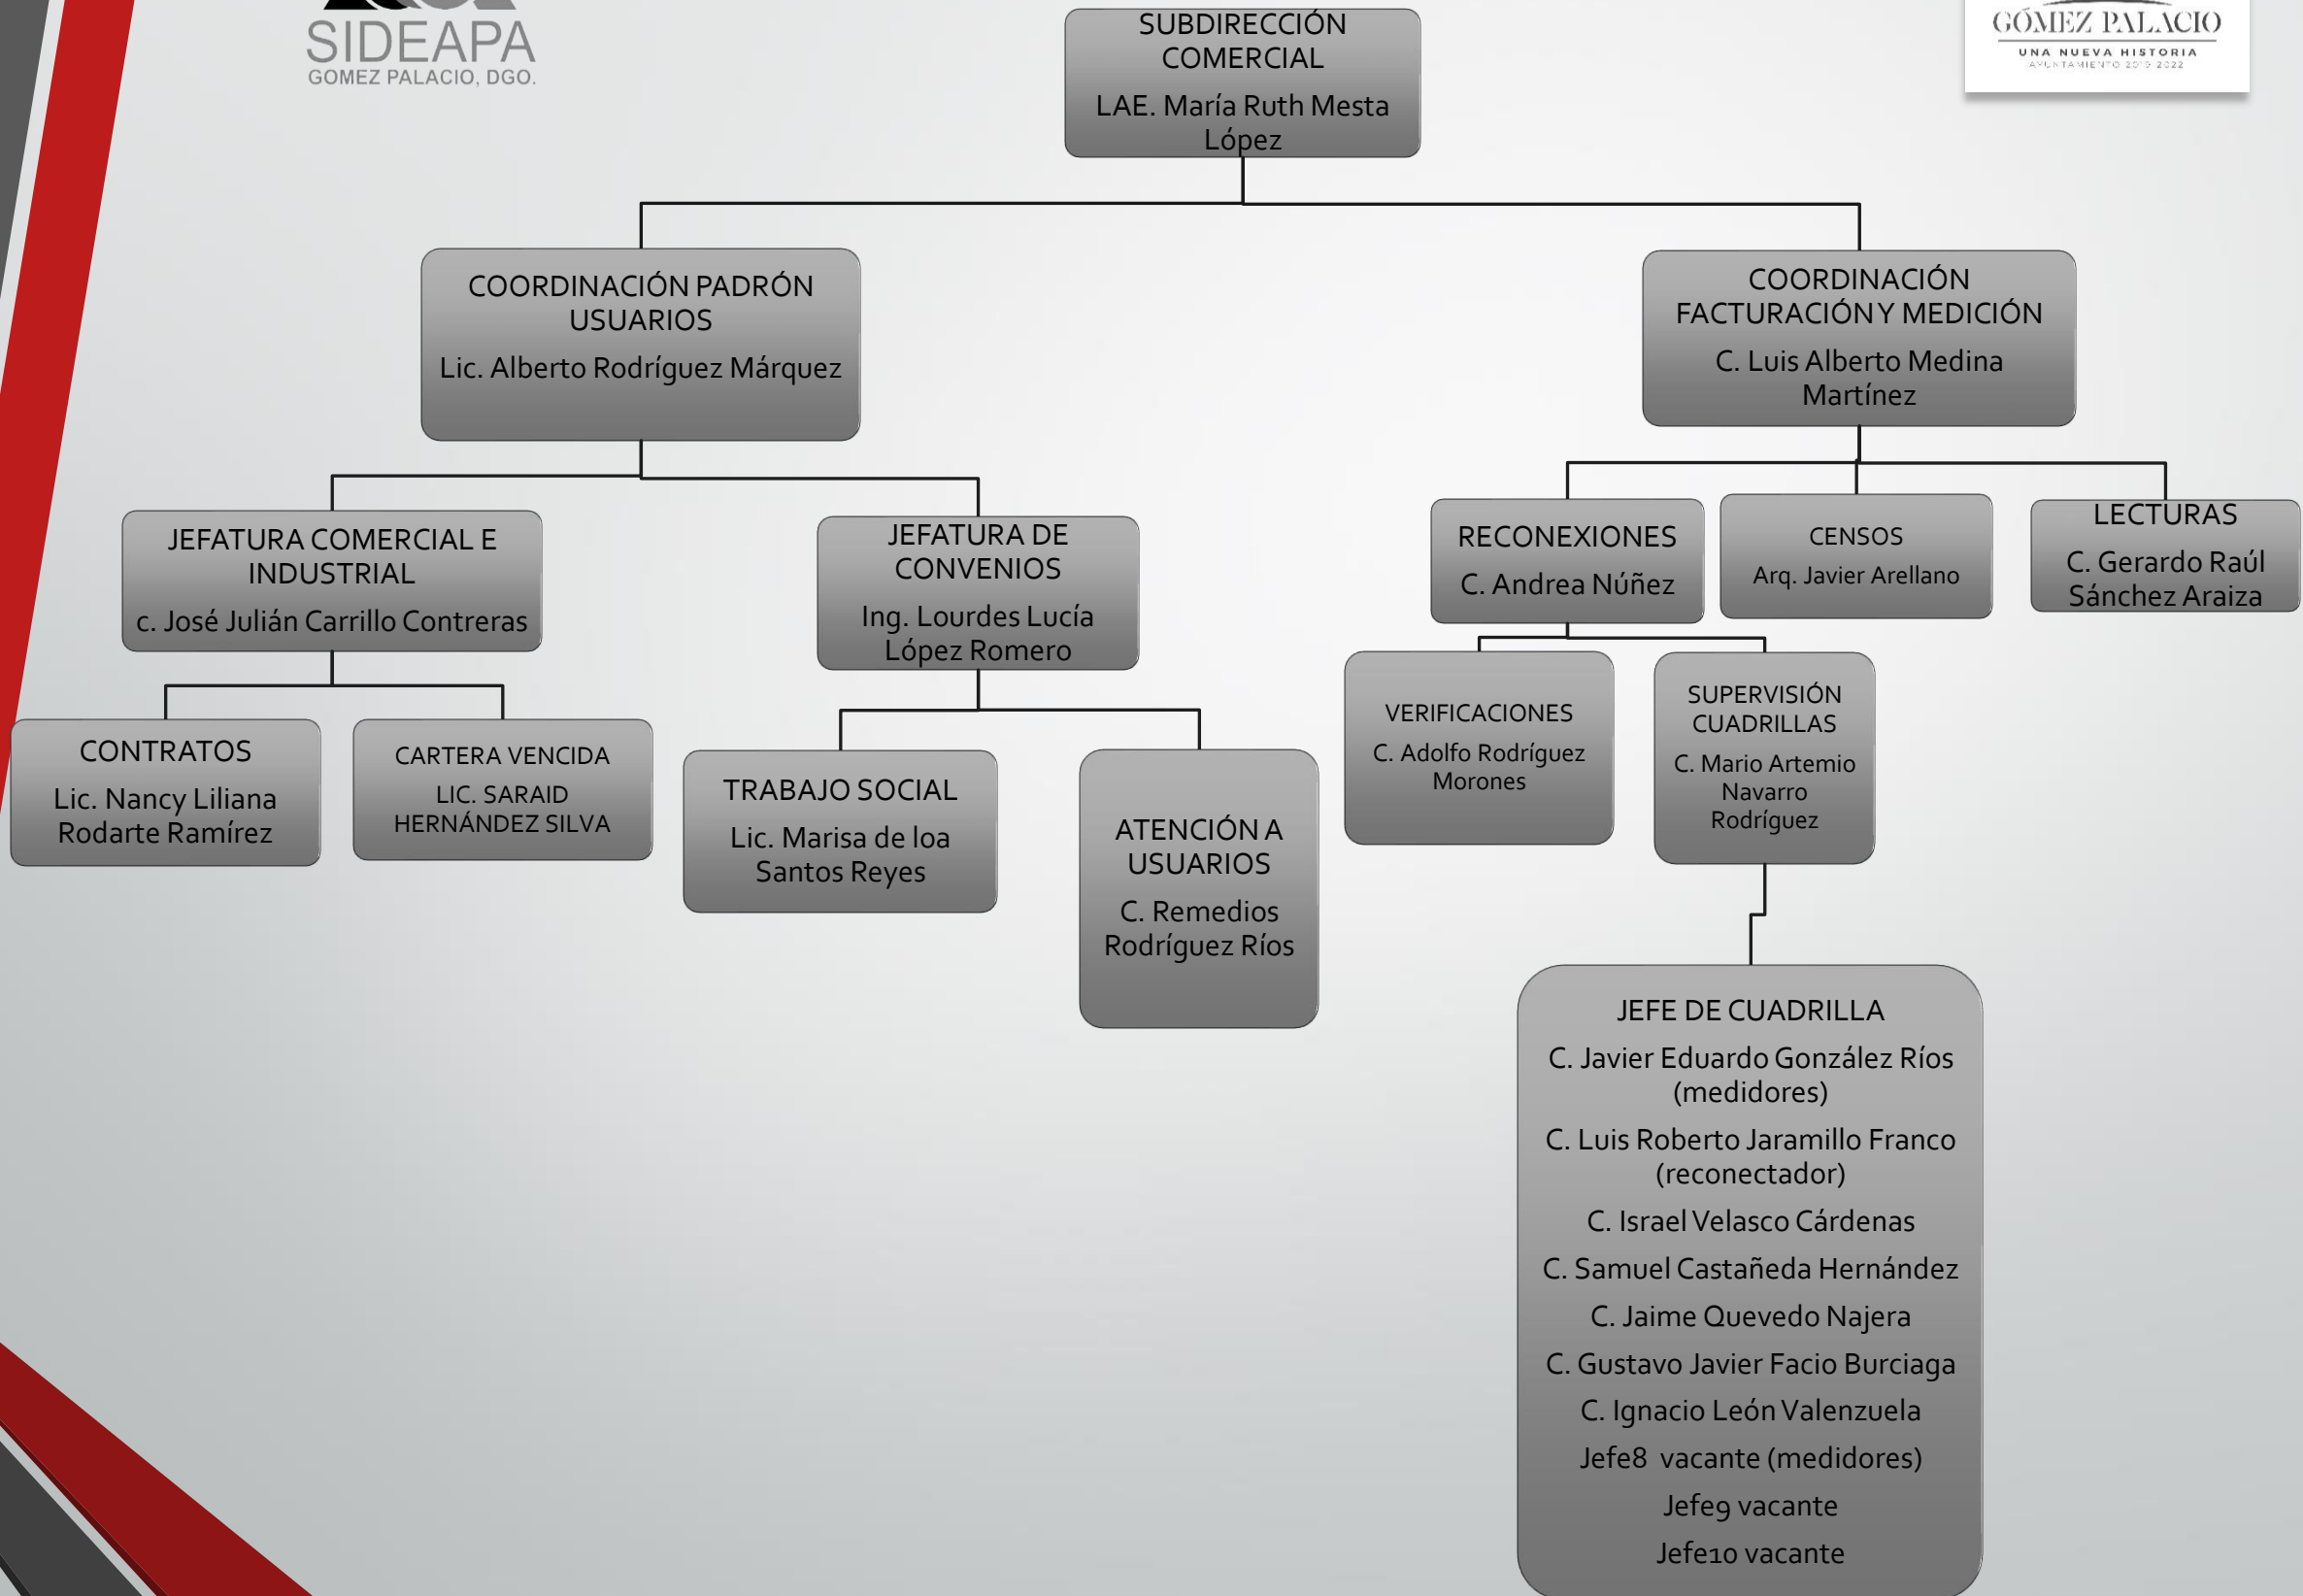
SIDEAPA
GOMEZ PALACIO, DGO.

GÓMEZ PALACIO
UNA NUEVA HISTORIA
AYUNTAMIENTO 2019-2022

SUBDIRECCIÓN COMERCIAL
LAE. María Ruth Mesta López

COORDINACIÓN PADRÓN USUARIOS
Lic. Alberto Rodríguez Márquez

COORDINACIÓN FACTURACIÓN Y MEDICIÓN
C. Luis Alberto Medina Martínez

JEFATURA COMERCIAL E INDUSTRIAL
c. José Julián Carrillo Contreras

JEFATURA DE CONVENIOS
Ing. Lourdes Lucía López Romero

RECONEXIONES
C. Andrea Núñez

CENSOS
Arq. Javier Arellano

LECTURAS
C. Gerardo Raúl Sánchez Araiza

CONTRATOS
Lic. Nancy Liliana Rodarte Ramírez

CARTERA VENCIDA
LIC. SARAID HERNÁNDEZ SILVA

TRABAJO SOCIAL
Lic. Marisa de loa Santos Reyes

ATENCIÓN A USUARIOS
C. Remedios Rodríguez Ríos

VERIFICACIONES
C. Adolfo Rodríguez Morones

SUPERVISIÓN CUADRILLAS
C. Mario Artemio Navarro Rodríguez

JEFE DE CUADRILLA
C. Javier Eduardo González Ríos (medidores)
C. Luis Roberto Jaramillo Franco (reconectador)
C. Israel Velasco Cárdenas
C. Samuel Castañeda Hernández
C. Jaime Quevedo Najera
C. Gustavo Javier Facio Burciaga
C. Ignacio León Valenzuela
Jefe8 vacante (medidores)
Jefe9 vacante
Jefe10 vacante